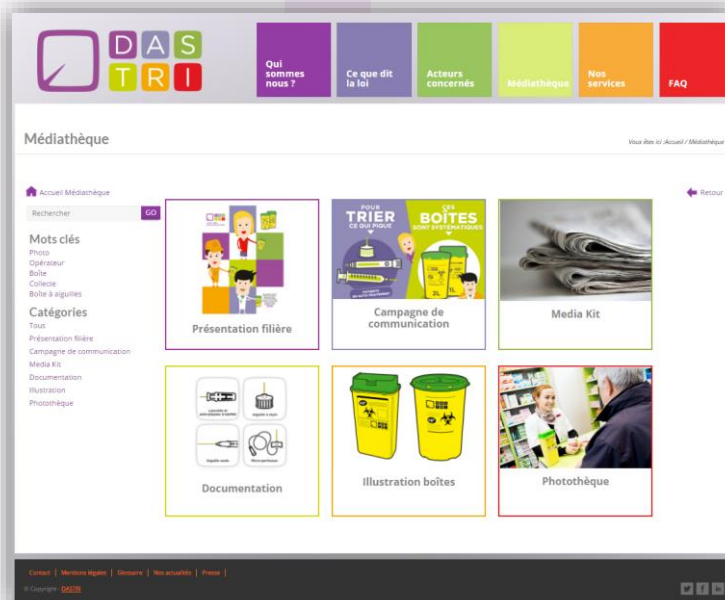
DAS TRI

Qui sommes nous ?
Ce que dit la loi
Acteurs concernés
Médiathèque
Nos services
FAQ

Médiathèque

Vous êtes ici :Accueil / Médiathèque

Accueil Médiathèque

Retour

Rechercher GO

Mots clés
Photo
Opérateur
Boîte
Collecte
Boîte à aiguilles

Catégories
Tous
Présentation filière
Campagne de communication
Media Kit
Documentation
Illustration
Photothèque

Présentation filière

POUR TRIER CE QUI PIQUE LES BOÎTES SONT SYSTÉMATIQUES
Campagne de communication

Media Kit

Documentation

Illustration boîtes

Photothèque

Contact | Mentions légales | Glossaire | Nos actualités | Presse |
© Copyright DASTRI